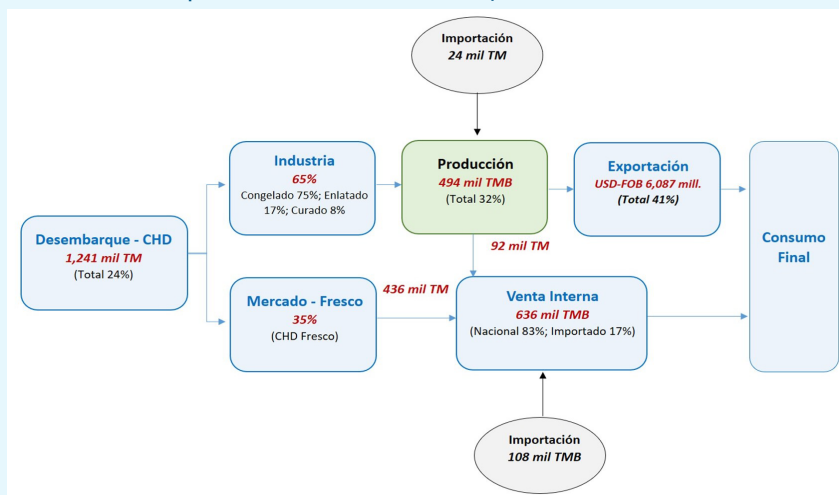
Importación
24 mil TM

Desembarque - CHD
1,241 mil TM
(Total 24%)

Industria
65%
Congelado 75%; Enlatado 17%; Curado 8%

Producción
494 mil TMB
(Total 32%)

Exportación
USD-FOB 6,087 mill.
(Total 41%)

Consumo Final

92 mil TM

Mercado - Fresco
35%
(CHD Fresco)

436 mil TM

Venta Interna
636 mil TMB
(Nacional 83%; Importado 17%)

Importación
108 mil TMB